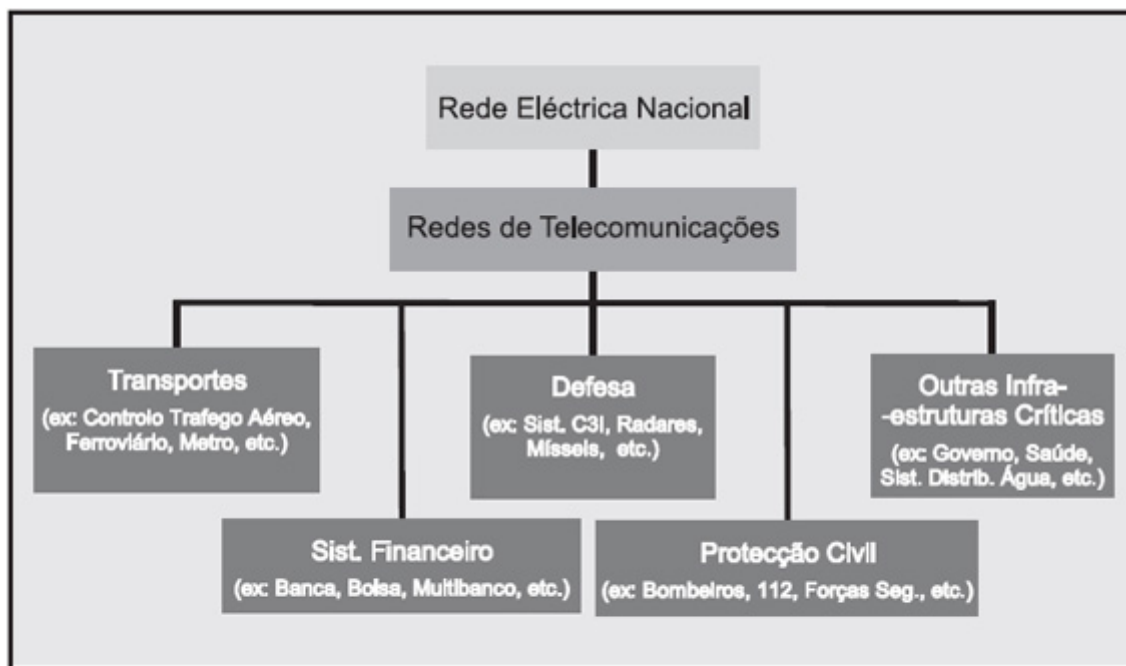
Rede Eléctrica Nacional

Redes de Telecomunicações

Transportes
(ex: Controlo Trafego Aéreo, Ferroviário, Metro, etc.)

Defesa
(ex: Sist. C3I, Radares, Mísseis, etc.)

Outras Infra-estruturas Críticas
(ex: Governo, Saúde, Sist. Distrib. Água, etc.)

Sist. Financeiro
(ex: Banca, Bolsa, Multibanco, etc.)

Protecção Civil
(ex: Bombeiros, 112, Forças Seg., etc.)